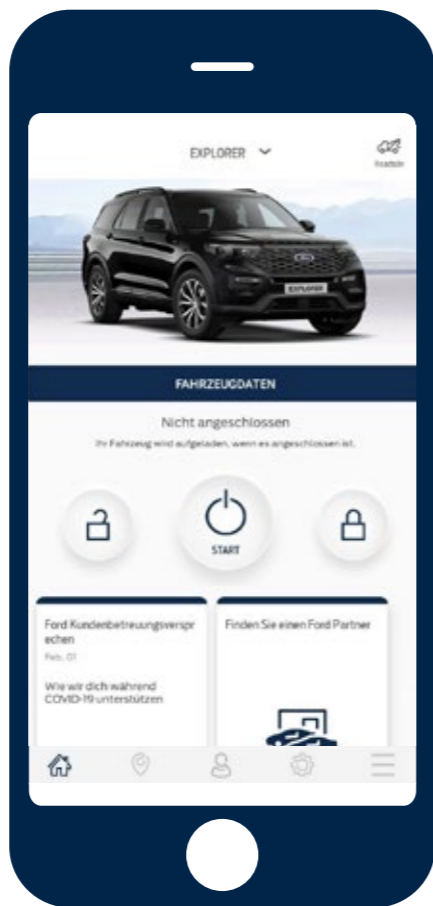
EXPLORER

Roadside

EXPLORER

FAHRZEUGDATEN

Nicht angeschlossen

Ihr Fahrzeug wird aufgeladen, wenn es angeschlossen ist.

START

Ford Kundenbetreuungsversprechen

Feb. 01

Wie wir dich während COVID-19 unterstützen

Finden Sie einen Ford Partner